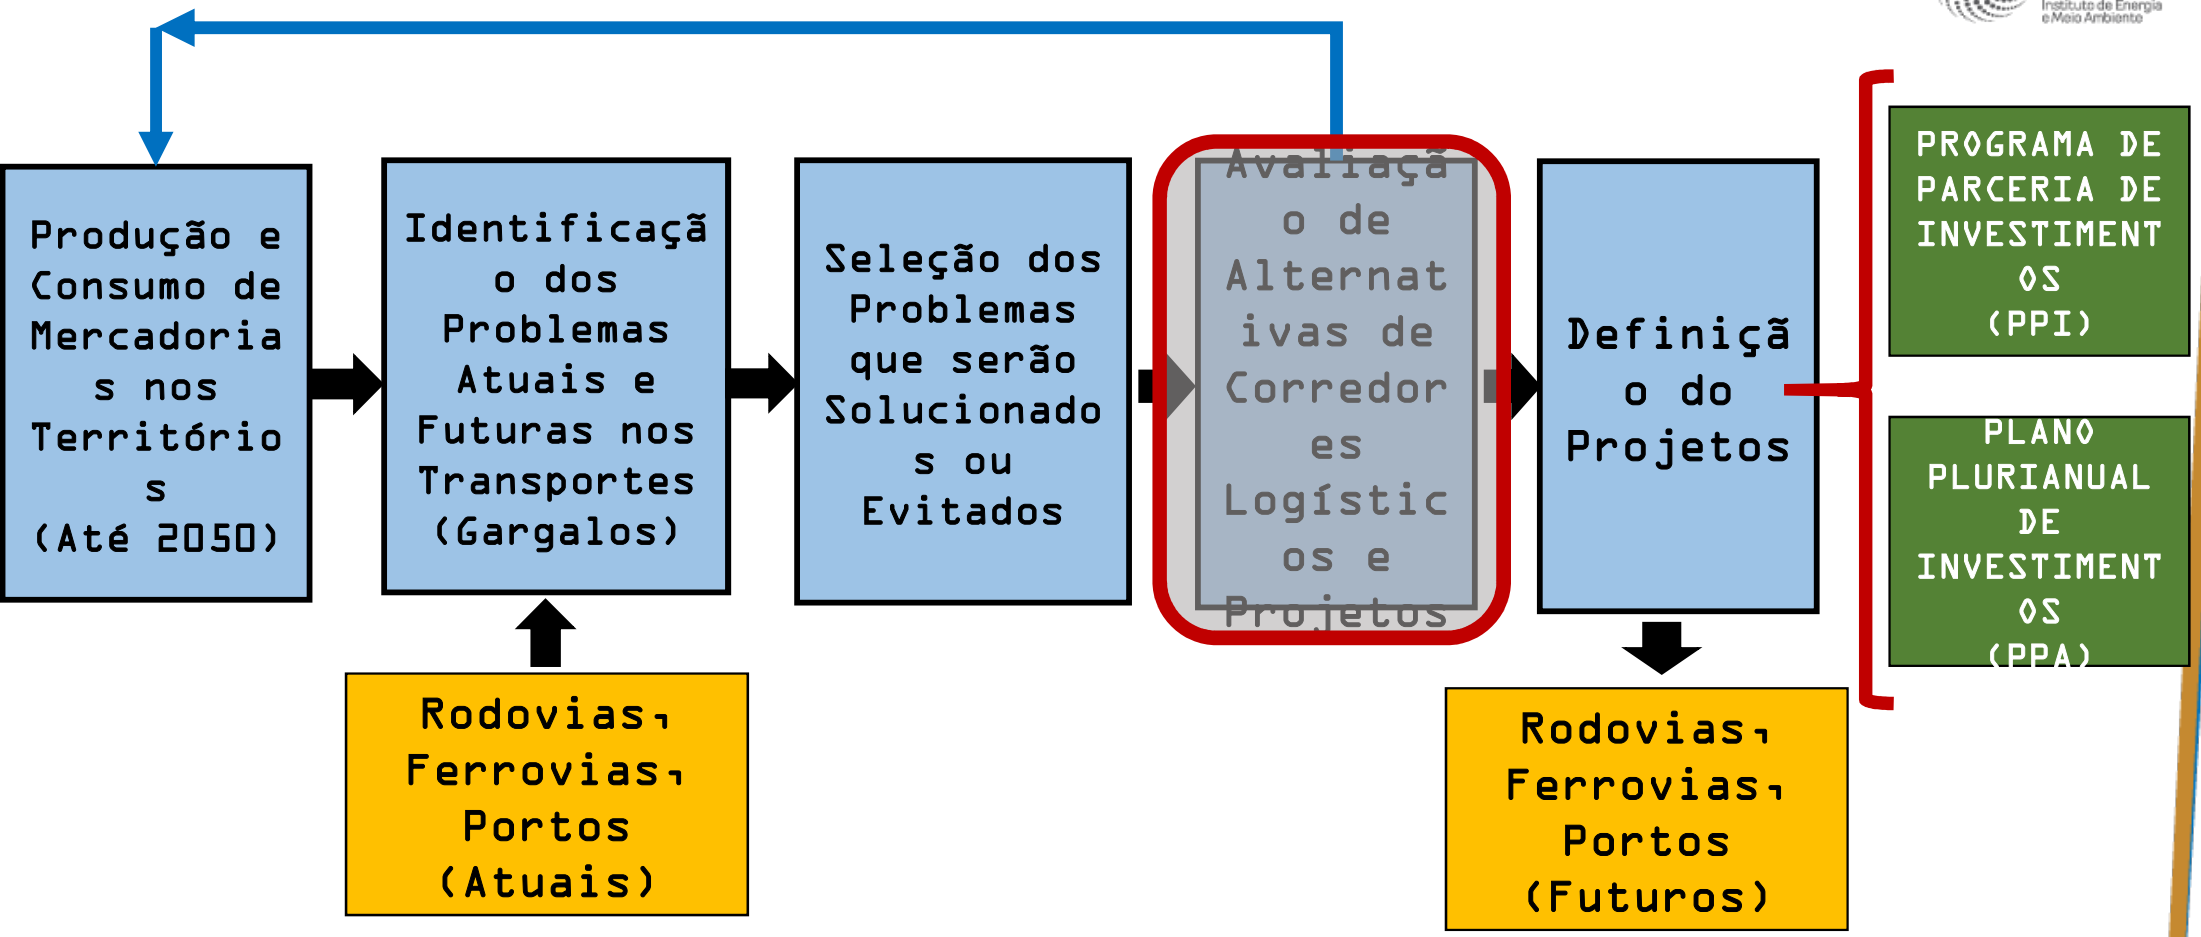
Instituto de Energia e Meio Ambiente

Produção e Consumo de Mercadorias nos Territórios (Até 2050)

Identificação dos Problemas Atuais e Futuras nos Transportes (Gargalos)

Seleção dos Problemas que serão Solucionados ou Evitados

Avaliação de Alternativas de Corredores Logísticos e Projetos

Definição do Projetos

PROGRAMA DE PARCERIA DE INVESTIMENTOS (PPI)

PLANO PLURIANUAL DE INVESTIMENTOS (PPA)

Rodovias, Ferrovias, Portos (Atuais)

Rodovias, Ferrovias, Portos (Futuros)